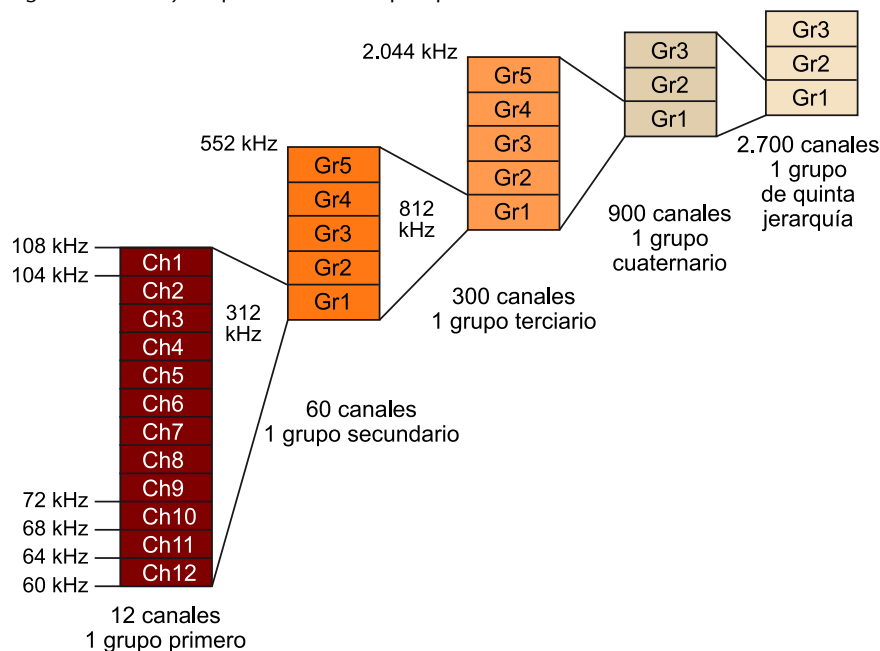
108 kHz
104 kHz
72 kHz
68 kHz
64 kHz
60 kHz

Ch1
Ch2
Ch3
Ch4
Ch5
Ch6
Ch7
Ch8
Ch9
Ch10
Ch11
Ch12

12 canales
1 grupo primero

312 kHz

552 kHz

Gr5
Gr4
Gr3
Gr2
Gr1

60 canales
1 grupo secundario

812 kHz

2.044 kHz

Gr5
Gr4
Gr3
Gr2
Gr1

300 canales
1 grupo terciario

Gr3
Gr2
Gr1

900 canales
1 grupo
cuaternario

Gr3
Gr2
Gr1

2.700 canales
1 grupo
de quinta
jerarquía